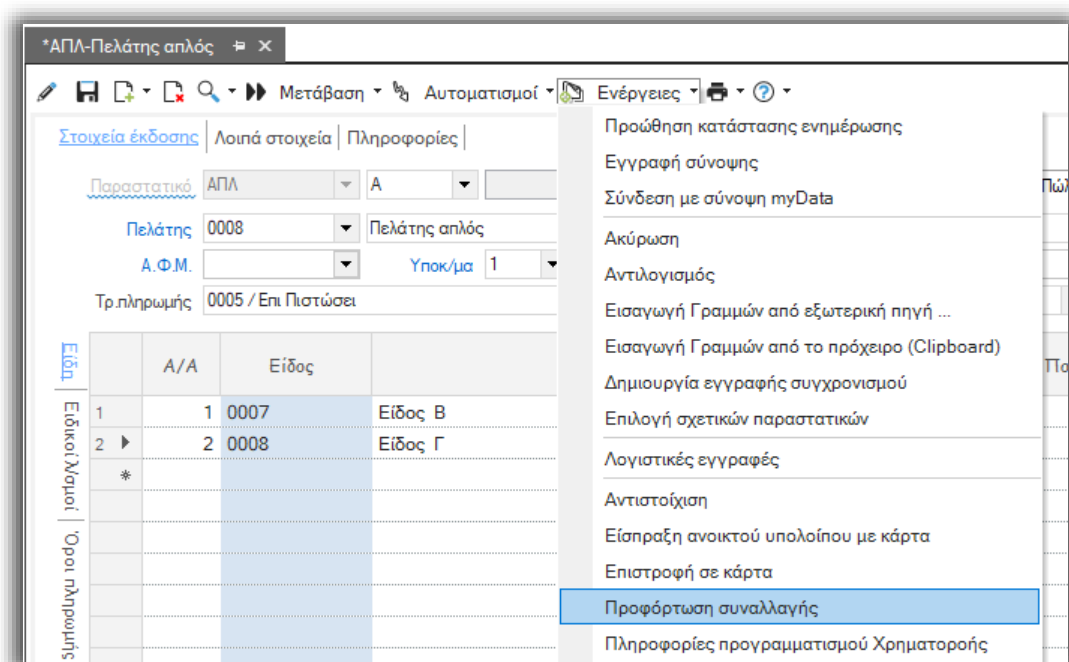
*ΑΠΛ-Πελάτης απλός

Μετάβαση ▾ Αυτοματισμοί ▾ Ενέργειες ▾

Στοιχεία έκδοσης | Λοιπά στοιχεία | Πληροφορίες

Παραστατικό ΑΠΛ | Α

Πελάτης 0008 | Πελάτης απλός

Α.Φ.Μ. | Υποκ/μα 1

Τρ.πληρωμής 0005 / Επι Πιστώσει

Είδη

Ειδικοί λόγοι

Όροι πληρωμής

Συμψηφισμοί

| | Α/Α | Είδος | |
|---|---|---|---|
| 1 | 1 | 0007 | Είδος Β |
| 2 | 2 | 0008 | Είδος Γ |
| * | | | |

Πώλ

Πα

Προώθηση κατάστασης ενημέρωσης
Εγγραφή σύνοψης
Σύνδεση με σύνοψη myData
Ακύρωση
Αντιλογισμός
Εισαγωγή Γραμμών από εξωτερική πηγή ...
Εισαγωγή Γραμμών από το πρόχειρο (Clipboard)
Δημιουργία εγγραφής συγχρονισμού
Επιλογή σχετικών παραστατικών
Λογιστικές εγγραφές
Αντιστοίχιση
Είσπραξη ανοικτού υπολοίπου με κάρτα
Επιστροφή σε κάρτα
Προφόρτωση συναλλαγής
Πληροφορίες προγραμματισμού Χρηματορροής